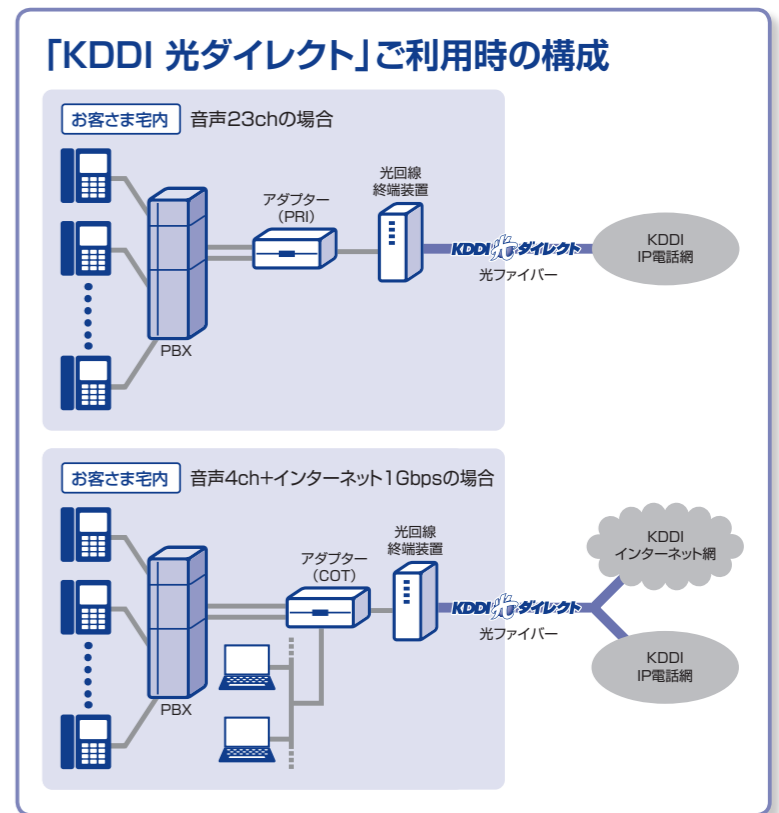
「KDDI 光ダイレクト」ご利用時の構成

お客さま宅内 音声23chの場合

アダプター
(PRI)

光回線
終端装置

PBX

KDDI 光 ダイレクト

光ファイバー

KDDI
IP電話網

お客さま宅内 音声4ch+インターネット1Gbpsの場合

アダプター
(COT)

光回線
終端装置

PBX

KDDI 光 ダイレクト

光ファイバー

KDDI
インターネット網

KDDI
IP電話網